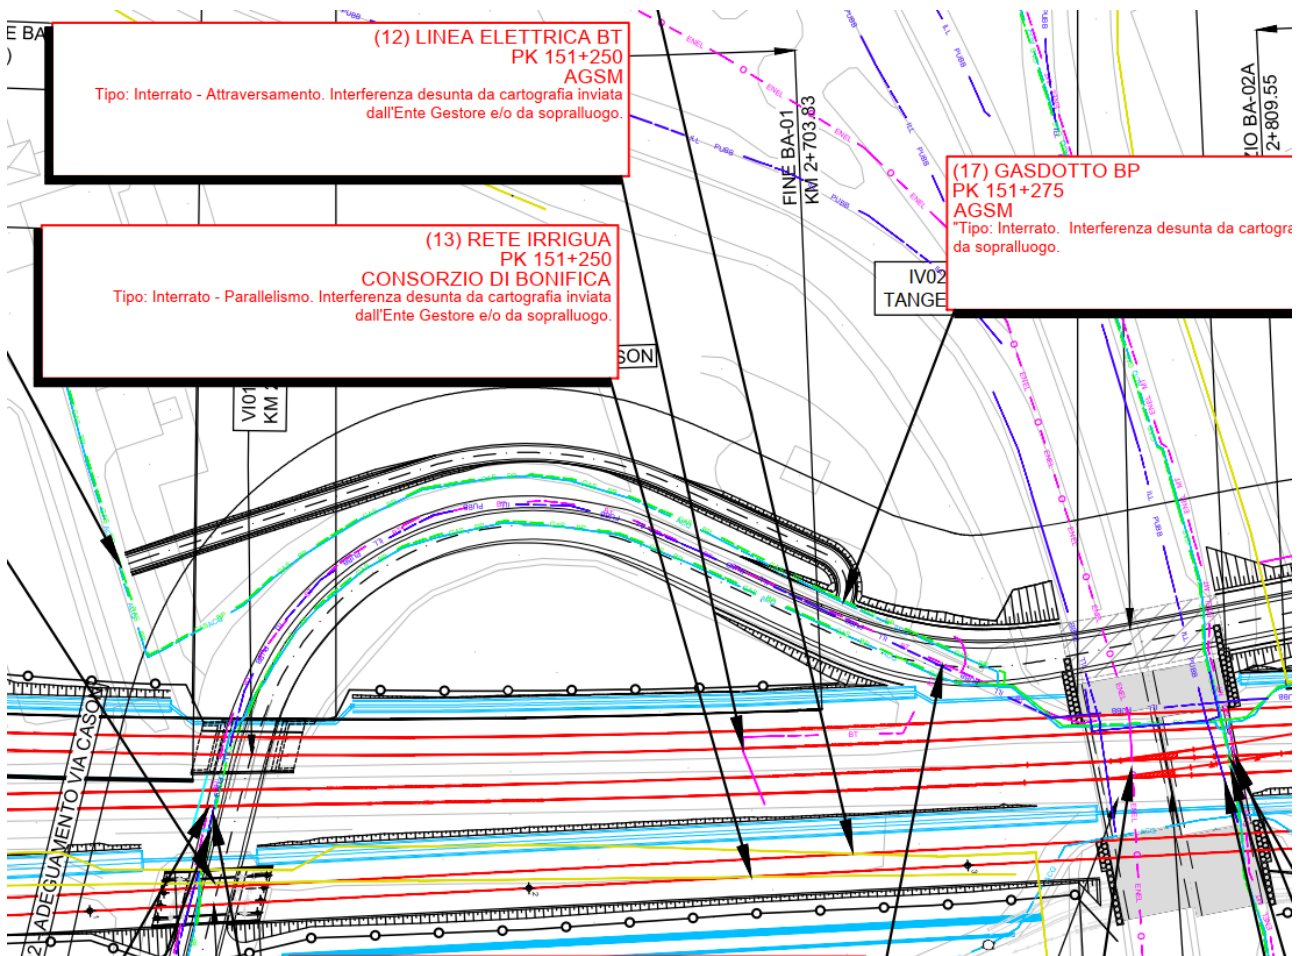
E BA
)

(12) LINEA ELETTRICA BT
PK 151+250
AGSM
Tipo: Interrato - Attraversamento. Interferenza desunta da cartografia inviata dall'Ente Gestore e/o da sopralluogo.

FINE BA-01
KM 2+703.83

ZIO BA-02A
2+809.55

(17) GASDOTTO BP
PK 151+275
AGSM
"Tipo: Interrato. Interferenza desunta da cartogra
da sopralluogo.

(13) RETE IRRIGUA
PK 151+250
CONSORZIO DI BONIFICA
Tipo: Interrato - Parallelismo. Interferenza desunta da cartografia inviata dall'Ente Gestore e/o da sopralluogo.

IV02
TANGE

SON

VI01
KM 2

2 ADEGUAMENTO VIA CASON

ENEL
PUBB
IL
BT